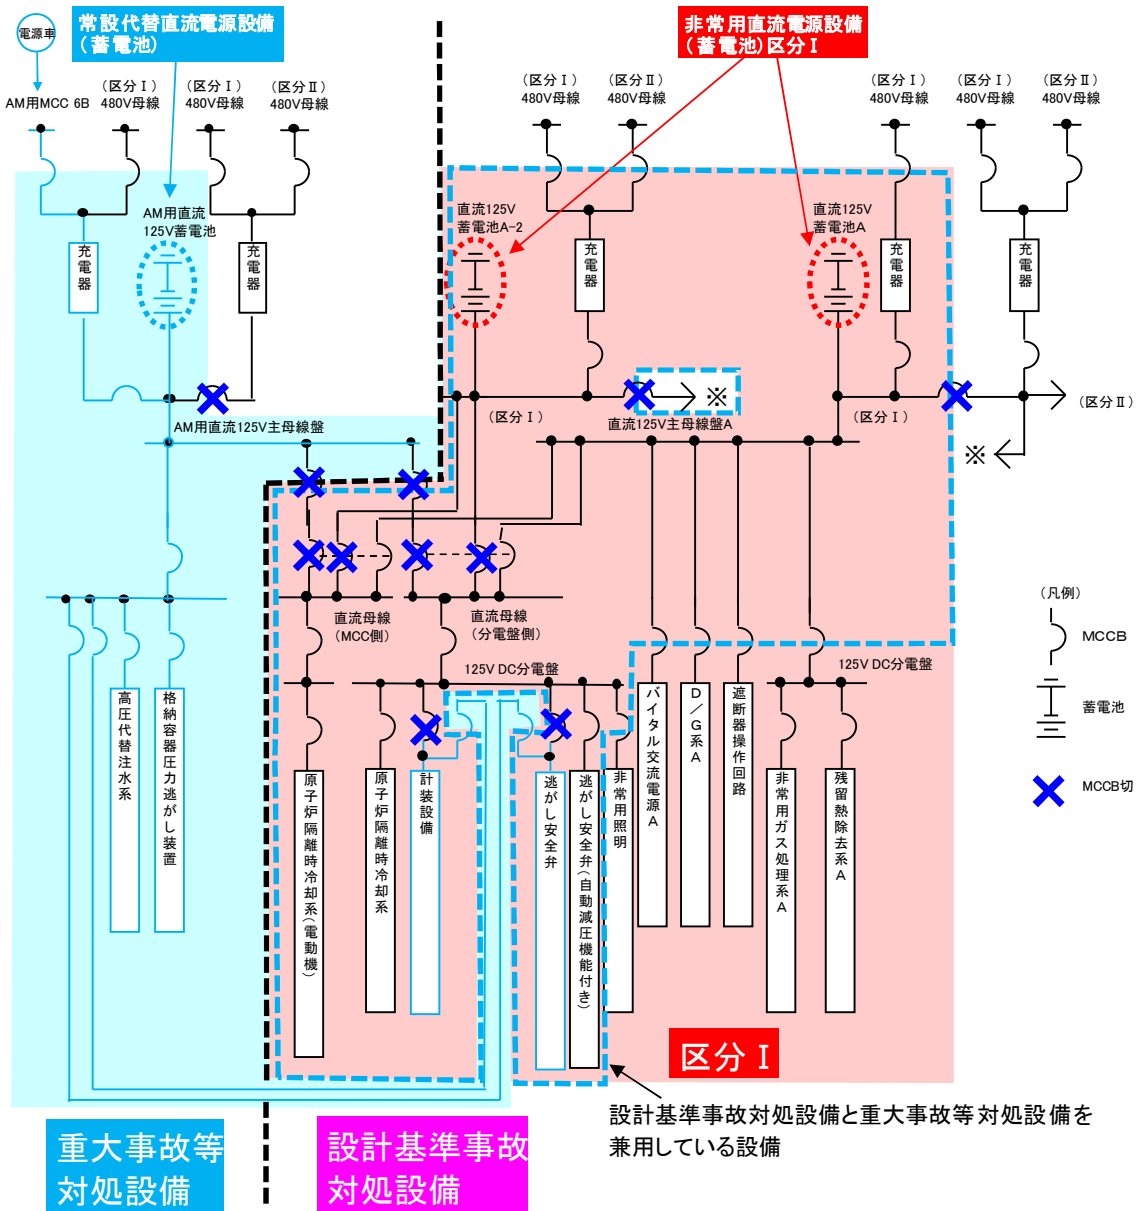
電源車

常設代替直流電源設備
（蓄電池）

AM用MCC 6B

（区分Ⅰ）
480V母線

（区分Ⅰ）
480V母線

（区分Ⅱ）
480V母線

非常用直流電源設備
（蓄電池）区分Ⅰ

（区分Ⅰ）
480V母線

（区分Ⅱ）
480V母線

（区分Ⅰ）
480V母線

（区分Ⅰ）
480V母線

（区分Ⅱ）
480V母線

充電器

AM用直流
125V蓄電池

充電器

直流125V
蓄電池A-2

充電器

直流125V
蓄電池A

充電器

充電器

※

（区分Ⅱ）

（区分Ⅰ）

直流125V主母線盤A

（区分Ⅰ）

※

AM用直流125V主母線盤

直流母線
（MCC側）

直流母線
（分電盤側）

125V DC分電盤

125V DC分電盤

高圧代替注水系

格納容器圧力逃がし装置

原子炉隔離時冷却系（電動機）

原子炉隔離時冷却系

計装設備

逃がし安全弁

逃がし安全弁（自動減圧機能付き）

非常用照明

バイタル交流電源A

D／G系A

遮断器操作回路

非常用ガス処理系A

残留熱除去系A

（凡例）

MCCB

蓄電池

MCCB切

区分Ⅰ

設計基準事故対処設備と重大事故等対処設備を兼用している設備

重大事故等
対処設備

設計基準事故
対処設備